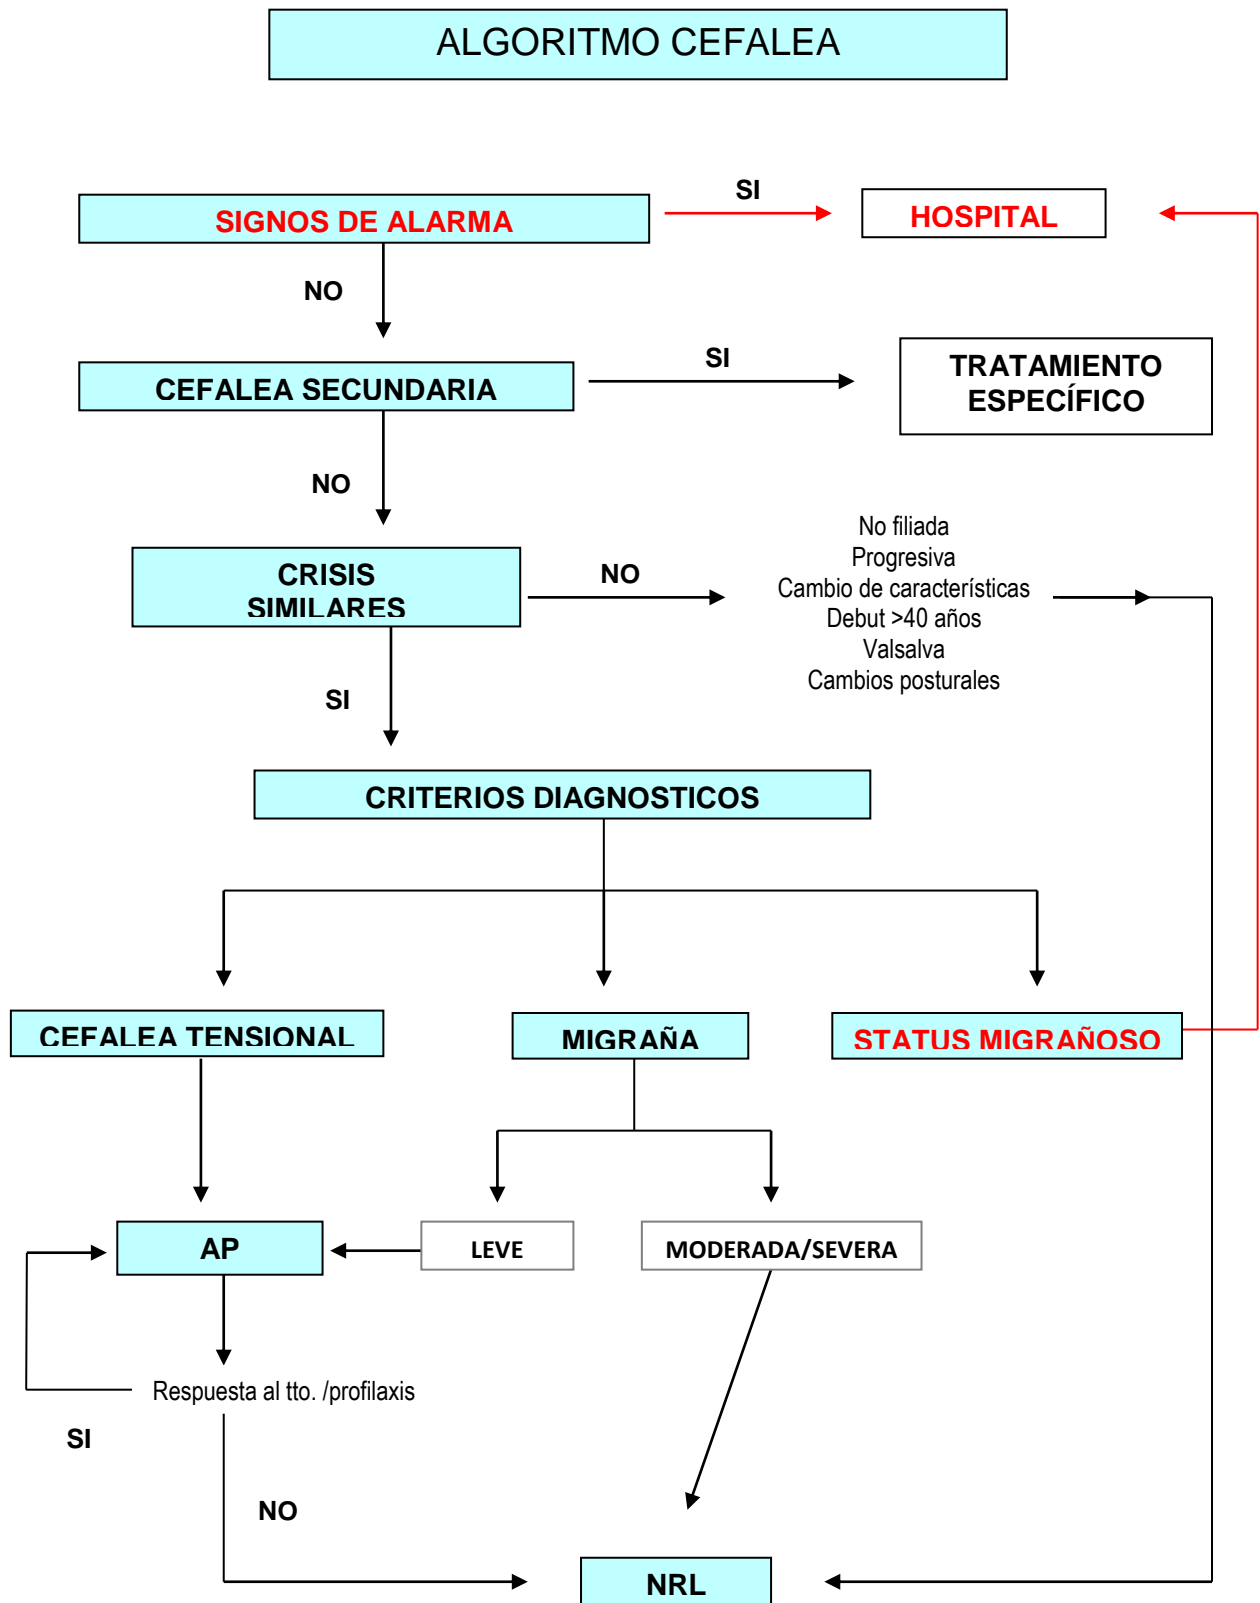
ALGORITMO CEFALEA

SIGNOS DE ALARMA

SI

HOSPITAL

NO

CEFALEA SECUNDARIA

SI

TRATAMIENTO ESPECÍFICO

NO

CRISIS SIMILARES

NO

No filiada
Progresiva
Cambio de características
Debut >40 años
Valsalva
Cambios posturales

SI

CRITERIOS DIAGNOSTICOS

CEFALEA TENSIONAL

MIGRAÑA

STATUS MIGRAÑOSO

AP

LEVE

MODERADA/SEVERA

Respuesta al tto. /profilaxis

SI

NO

NRL